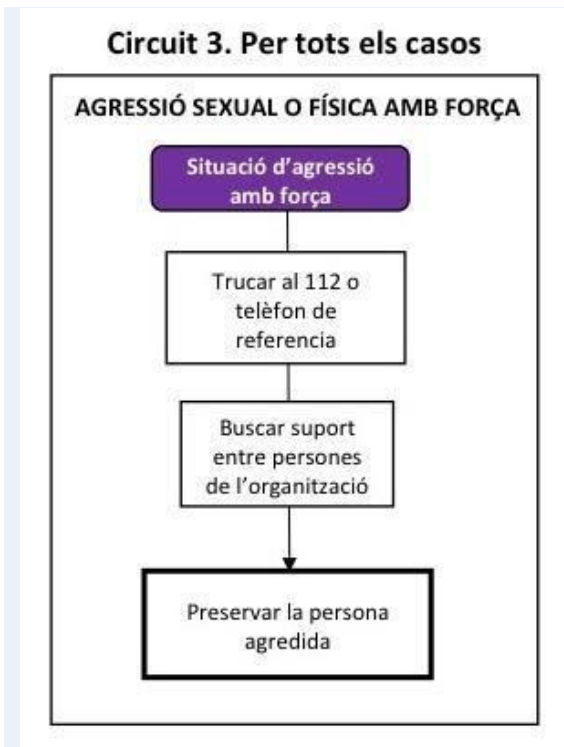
Circuit 3. Per tots els casos

AGRESSIÓ SEXUAL O FÍSICA AMB FORÇA

Situació d'agressió amb força

Trucar al 112 o telèfon de referencia

Buscar suport entre persones de l'organització

Preservar la persona agredida